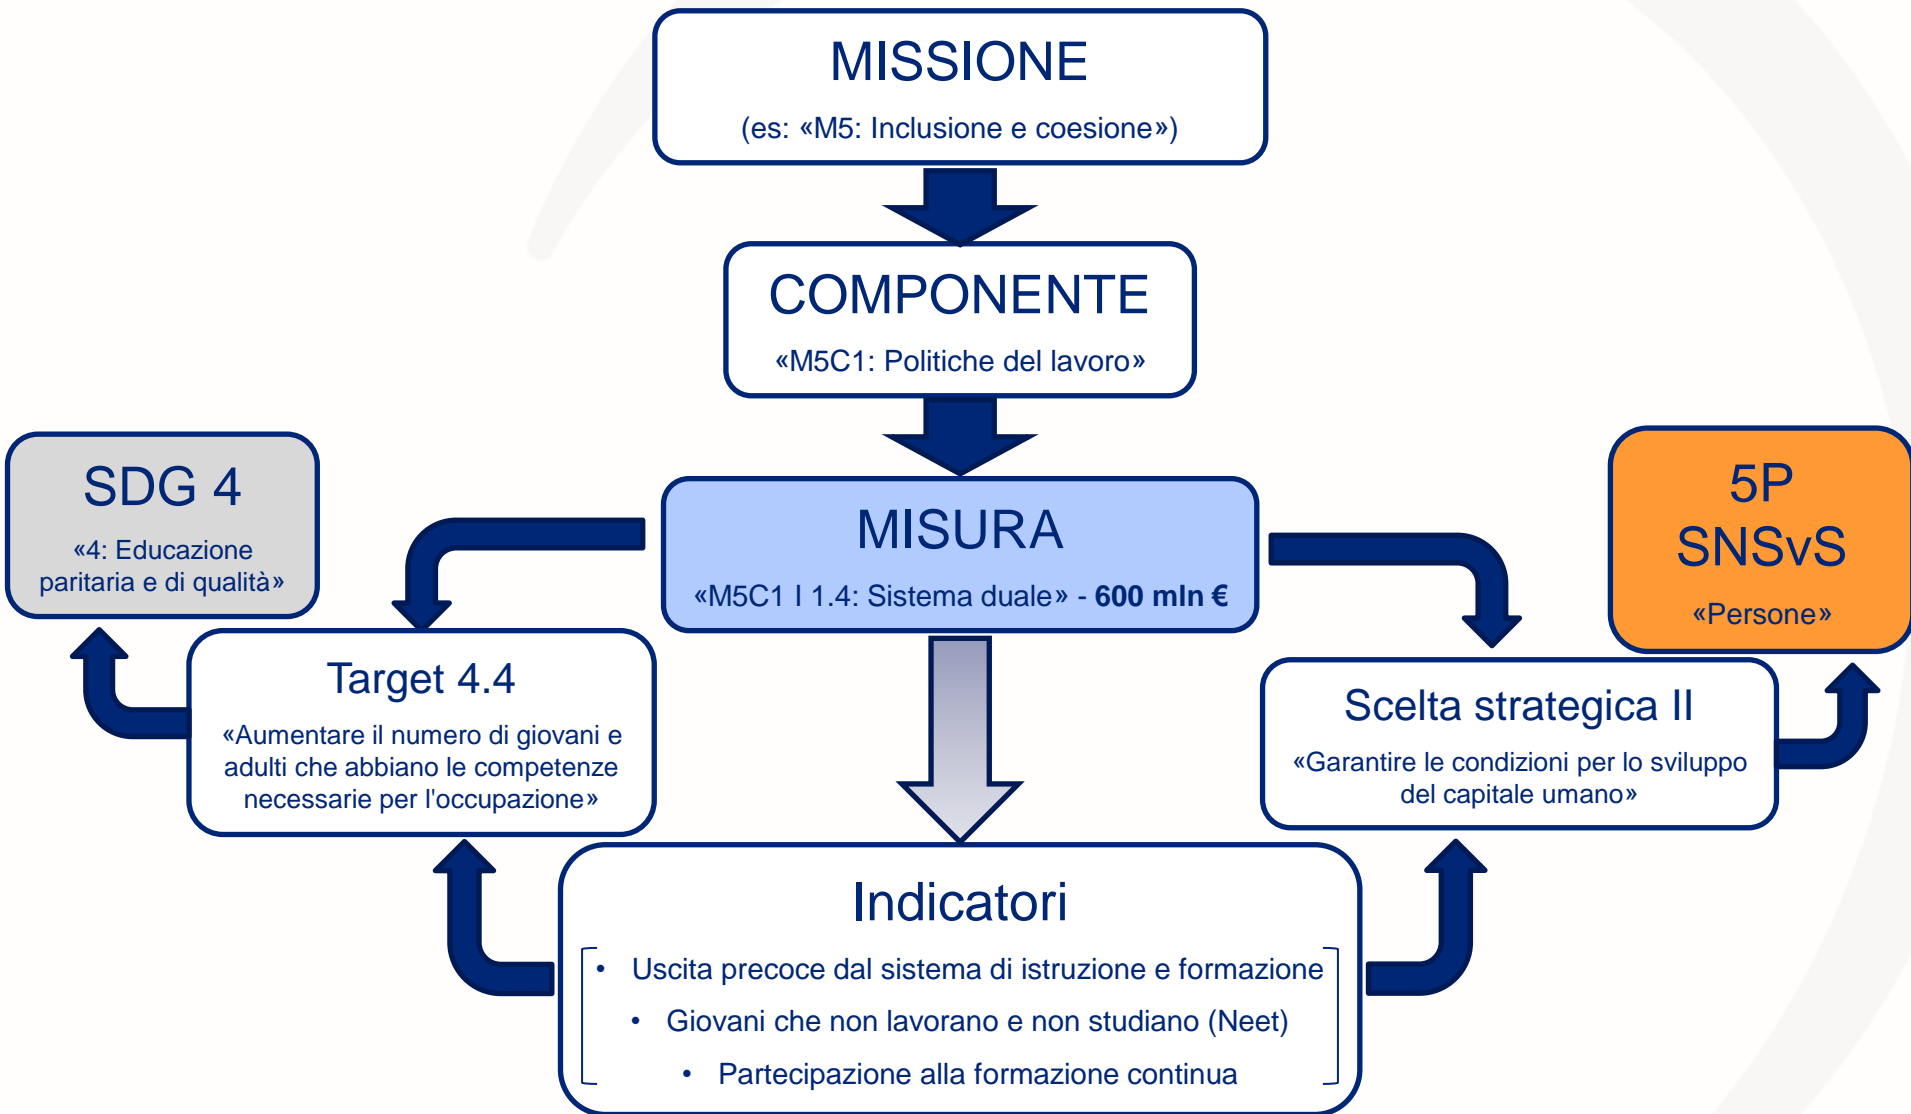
MISSIONE
(es: «M5: Inclusione e coesione»)

COMPONENTE
«M5C1: Politiche del lavoro»

SDG 4
«4: Educazione paritaria e di qualità»

MISURA
«M5C1 I 1.4: Sistema duale» - **600 mln €**

5P
SNSvS
«Persone»

Target 4.4
«Aumentare il numero di giovani e adulti che abbiano le competenze necessarie per l'occupazione»

Scelta strategica II
«Garantire le condizioni per lo sviluppo del capitale umano»

Indicatori
• Uscita precoce dal sistema di istruzione e formazione
• Giovani che non lavorano e non studiano (Neet)
• Partecipazione alla formazione continua